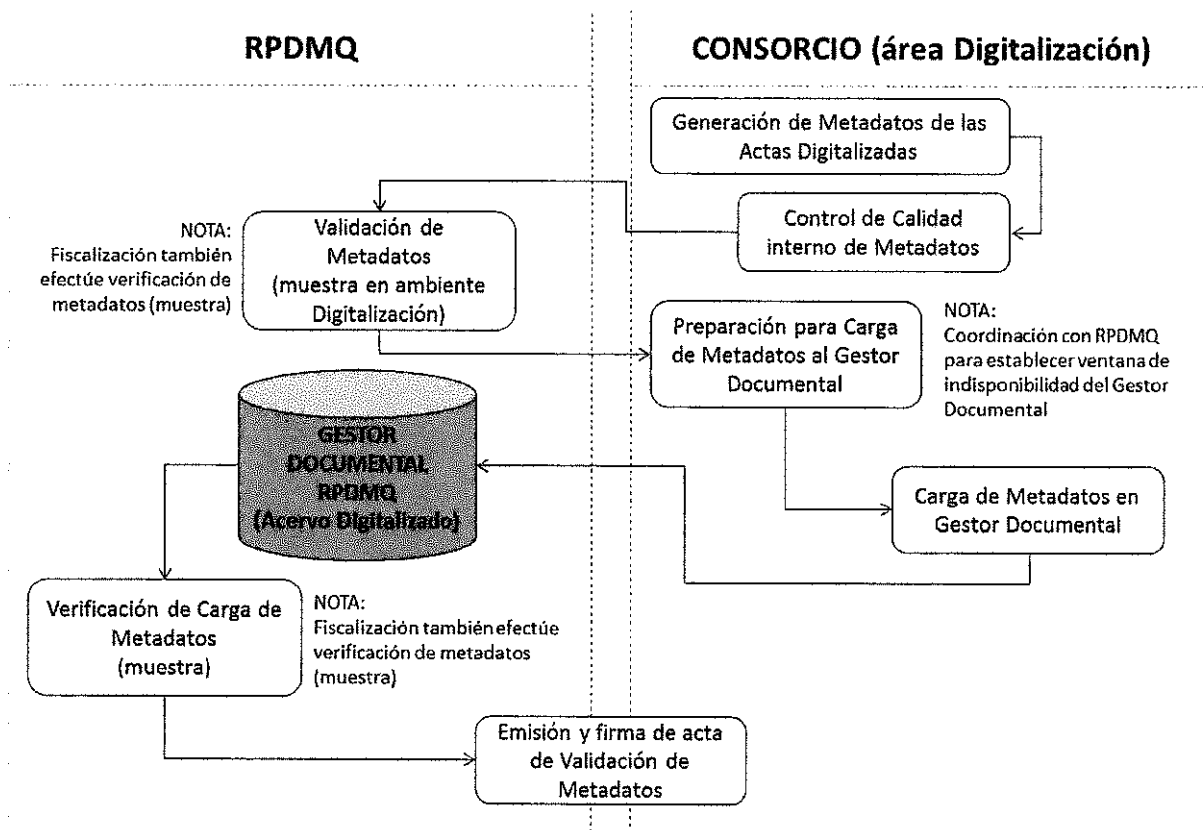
RPDMQ

CONSORCIO (área Digitalización)

Generación de Metadatos de las Actas Digitalizadas

Control de Calidad interno de Metadatos

NOTA: Fiscalización también efectúe verificación de metadatos (muestra)

Validación de Metadatos (muestra en ambiente Digitalización)

Preparación para Carga de Metadatos al Gestor Documental

NOTA: Coordinación con RPDMQ para establecer ventana de indisponibilidad del Gestor Documental

GESTOR DOCUMENTAL RPDMQ (Acervo Digitalizado)

Carga de Metadatos en Gestor Documental

Verificación de Carga de Metadatos (muestra)

NOTA: Fiscalización también efectúe verificación de metadatos (muestra)

Emisión y firma de acta de Validación de Metadatos